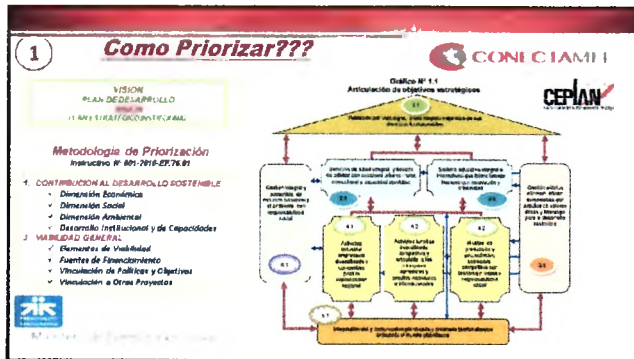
1

Como Priorizar???

CONECIAMH

VISION
PLAN DE DESARROLLO
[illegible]
PLAN ESTRATEGICO INSTITUCIONAL

Metodologia de Priorización
Instructivo Nº 001-2016-EF.76.01

1. CONTRIBUCION AL DESARROLLO SOSTENIBLE
✓ Dimensión Económica
✓ Dimensión Social
✓ Dimensión Ambiental
✓ Desarrollo Institucional y de Capacidades
2. VIABILIDAD GENERAL
✓ Elementos de Viabilidad
✓ Fuentes de Financiamiento
✓ Vinculación de Políticas y Objetivos
✓ Vinculación a Otros Proyectos

Gráfico Nº 1.1
Articulación de objetivos estratégicos

CEPLAN

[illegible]